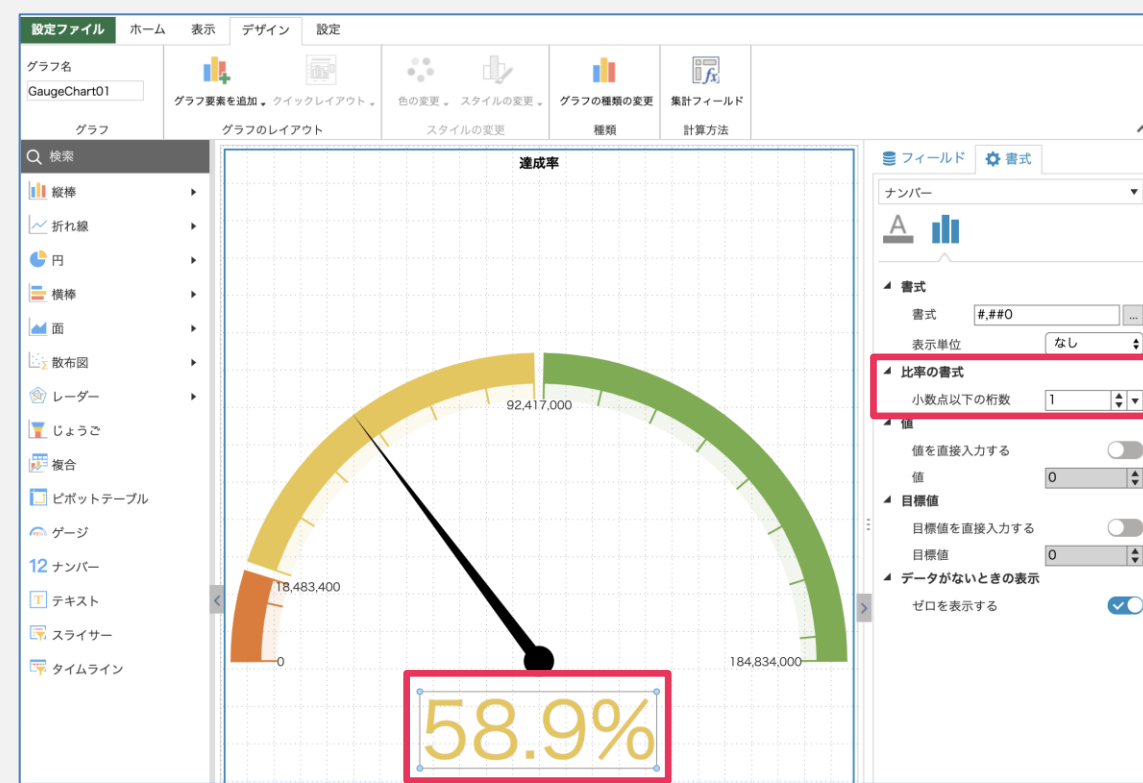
設定ファイル ホーム 表示 デザイン 設定

グラフ名
GaugeChart01
グラフ

グラフ要素を追加 クイックレイアウト
グラフのレイアウト

色の変更 スタイルの変更
スタイルの変更

グラフの種類の変更
種類

集計フィールド
計算方法

検索
縦棒
折れ線
円
横棒
面
散布図
レーダー
じょうご
複合
ピボットテーブル
ゲージ
12 ナンバー
テキスト
スライサー
タイムライン

達成率

92,417,000
18,483,400
0
184,834,000
58.9%

フィールド 書式
ナンバー
書式
書式 #,##0
表示単位 なし
比率の書式
小数点以下の桁数 1
値
値を直接入力する
値 0
目標値
目標値を直接入力する
目標値 0
データがないときの表示
ゼロを表示する